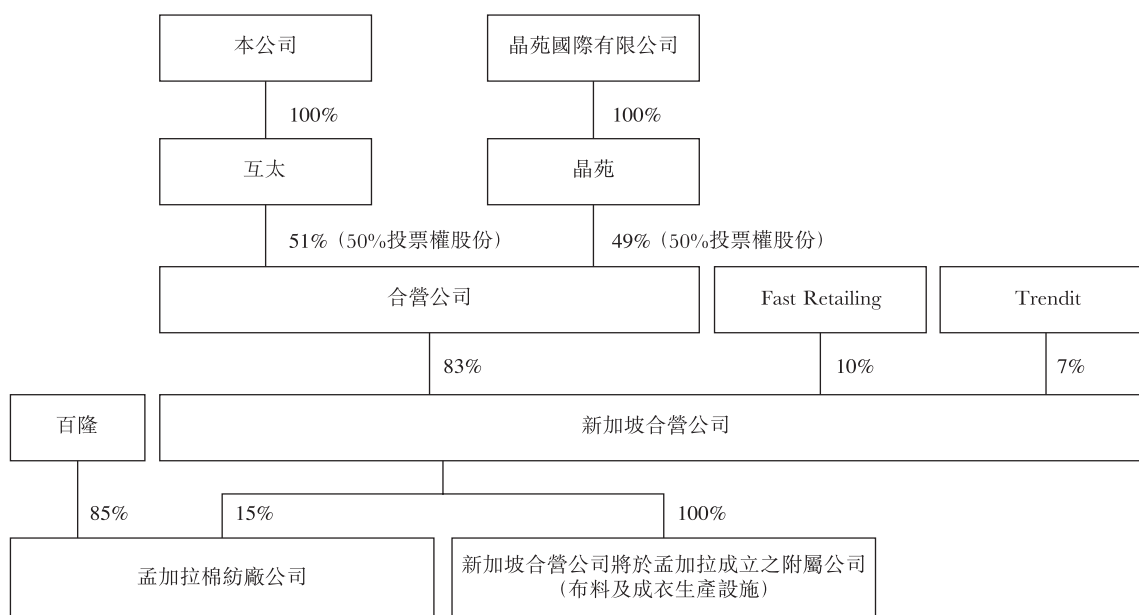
本公司

晶苑國際有限公司

100%

100%

互太

晶苑

51%（50%投票權股份）

49%（50%投票權股份）

合營公司

Fast Retailing

Trendit

83%

10%

7%

百隆

新加坡合營公司

85%

15%

100%

孟加拉棉紡廠公司

新加坡合營公司將於孟加拉成立之附屬公司（布料及成衣生產設施）